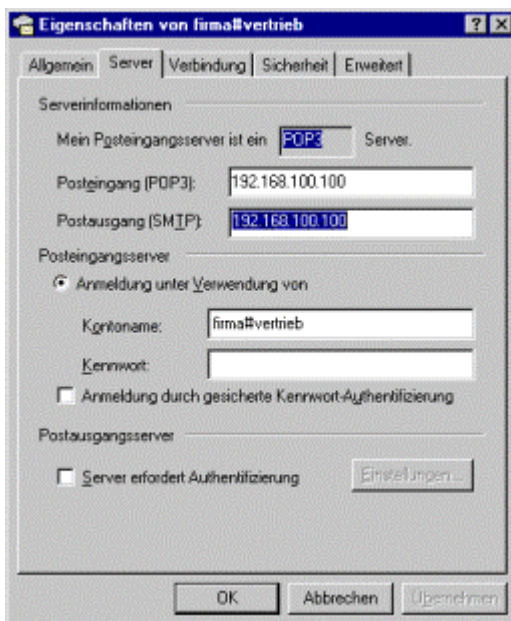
Eigenschaften von firma#vertrieb

?

Allgemein | Server | Verbindung | Sicherheit | Erweitert

Serverinformationen

Mein Posteingangsserver ist ein POP3 Server.

Posteingang (POP3): 192.168.100.100

Postausgang (SMTP): 192.168.100.100

Posteingangsserver

Anmeldung unter Verwendung von

Kontoname: firma#vertrieb

Kennwort:

Anmeldung durch gesicherte Kennwort-Authentifizierung

Postausgangsserver

Server erfordert Authentifizierung

Einstellungen...

OK | Abbrechen | Übernehmen